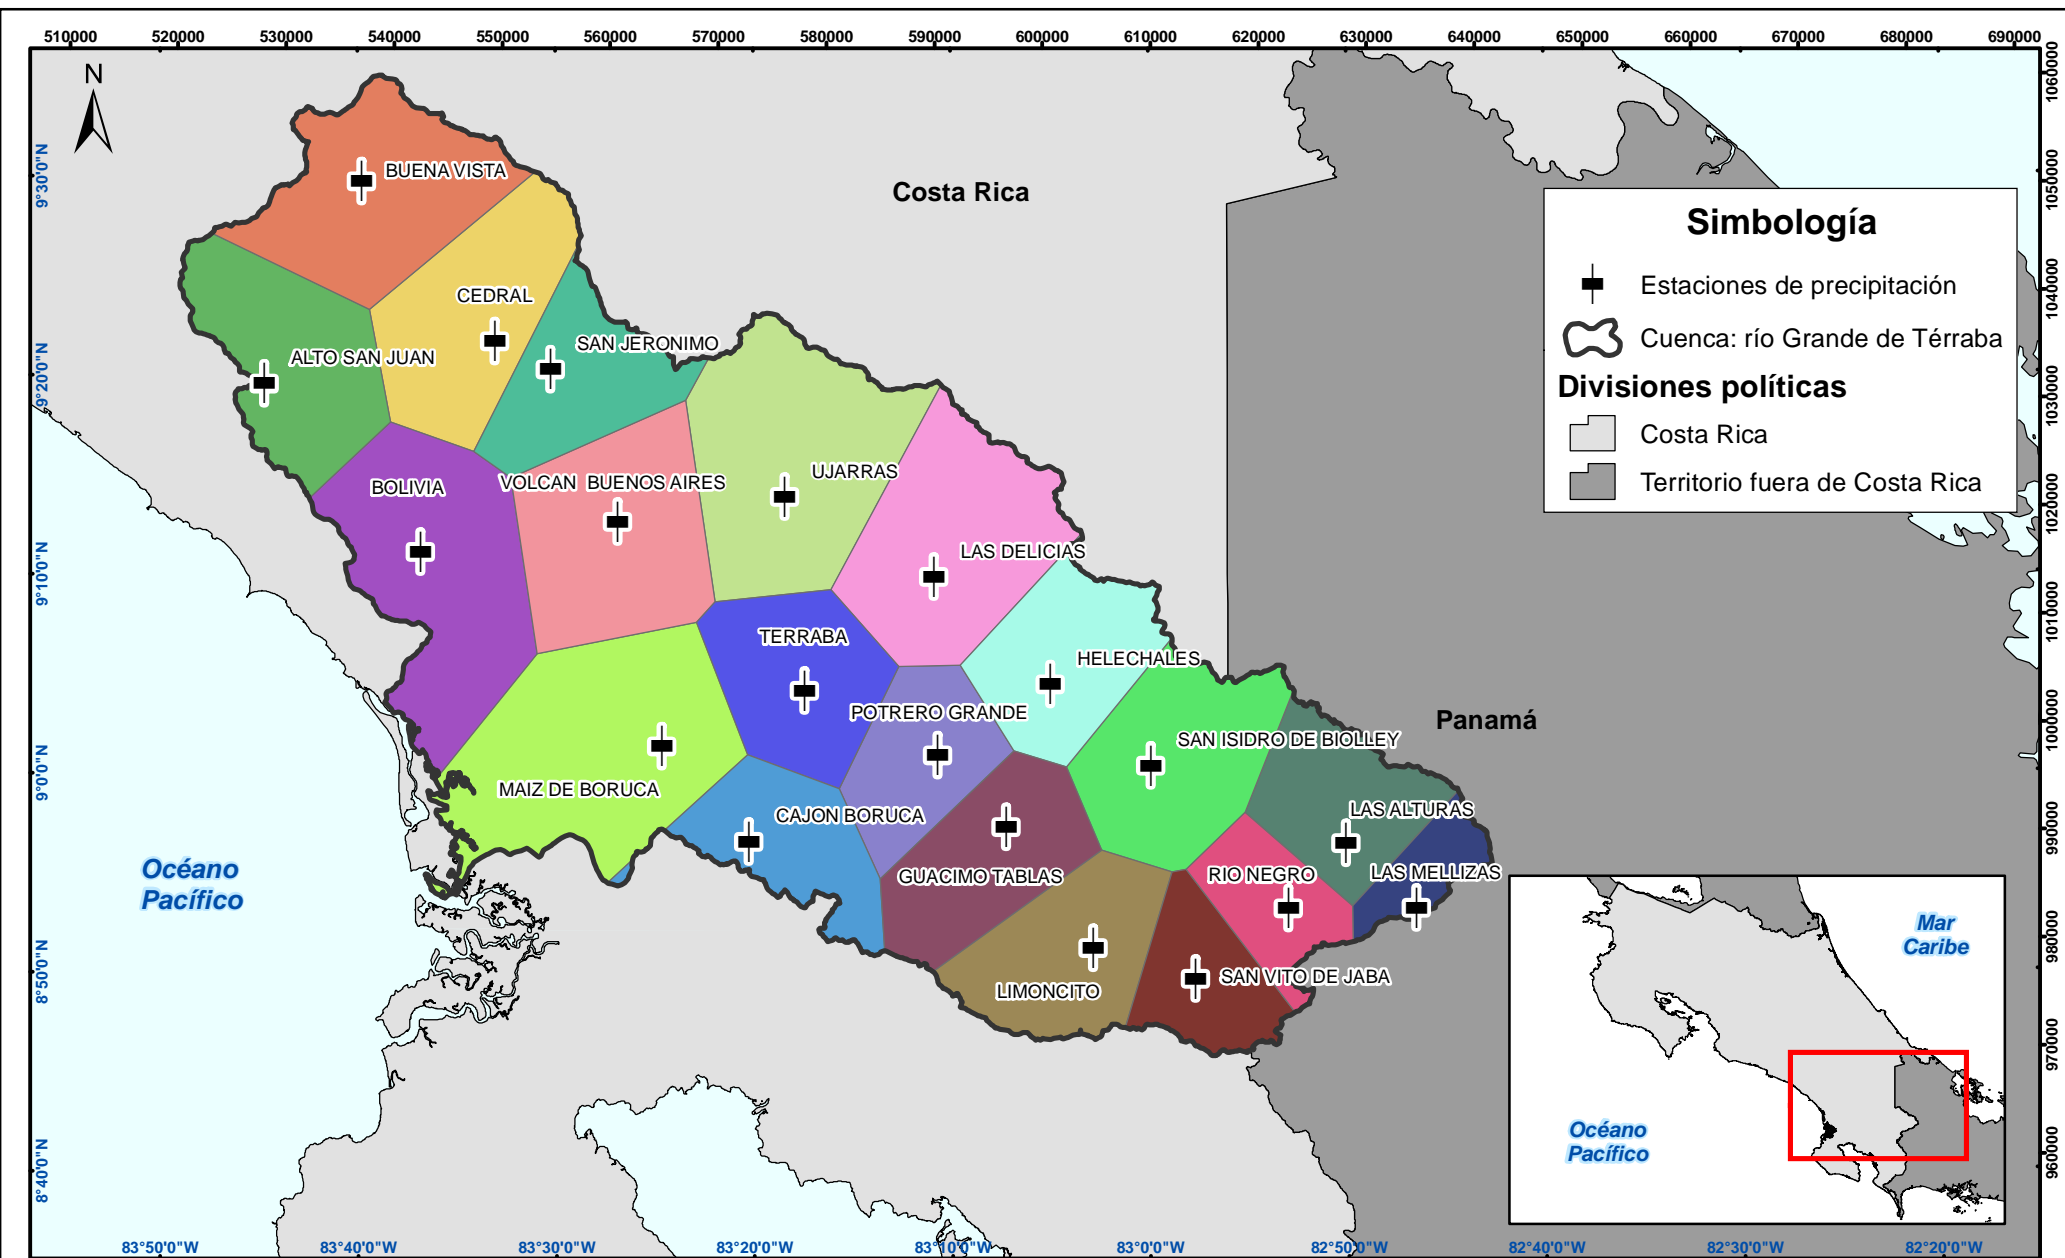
510000 520000 530000 540000 550000 560000 570000 580000 590000 600000 610000 620000 630000 640000 650000 660000 670000 680000 690000

N

9°30'0"N
9°20'0"N
9°10'0"N
9°0'0"N
8°50'0"N
8°40'0"N

1060000
1050000
1040000
1030000
1020000
1010000
1000000
990000
980000
970000
960000

Costa Rica

BUENA VISTA
CEDRAL
ALTO SAN JUAN
SAN JERONIMO
BOLIVIA
VOLCAN
BUENOS AIRES
UJARRAS
LAS DELICIAS
TERRABA
HELECHALES
POTRERO GRANDE
SAN ISIDRO DE BIOLLEY
MAIZ DE BORUCA
CAJON BORUCA
GUACIMO TABLAS
LAS ALTURAS
RIO NEGRO
LAS MELLIZAS
LIMONCITO
SAN VITO DE JABA

Panamá

Océano Pacífico

Simbología
Estaciones de precipitación
Cuenca: río Grande de Térraba
Divisiones políticas
Costa Rica
Territorio fuera de Costa Rica

Mar Caribe
Océano Pacífico

83°50'0"W 83°40'0"W 83°30'0"W 83°20'0"W 83°10'0"W 83°0'0"W 82°50'0"W 82°40'0"W 82°30'0"W 82°20'0"W